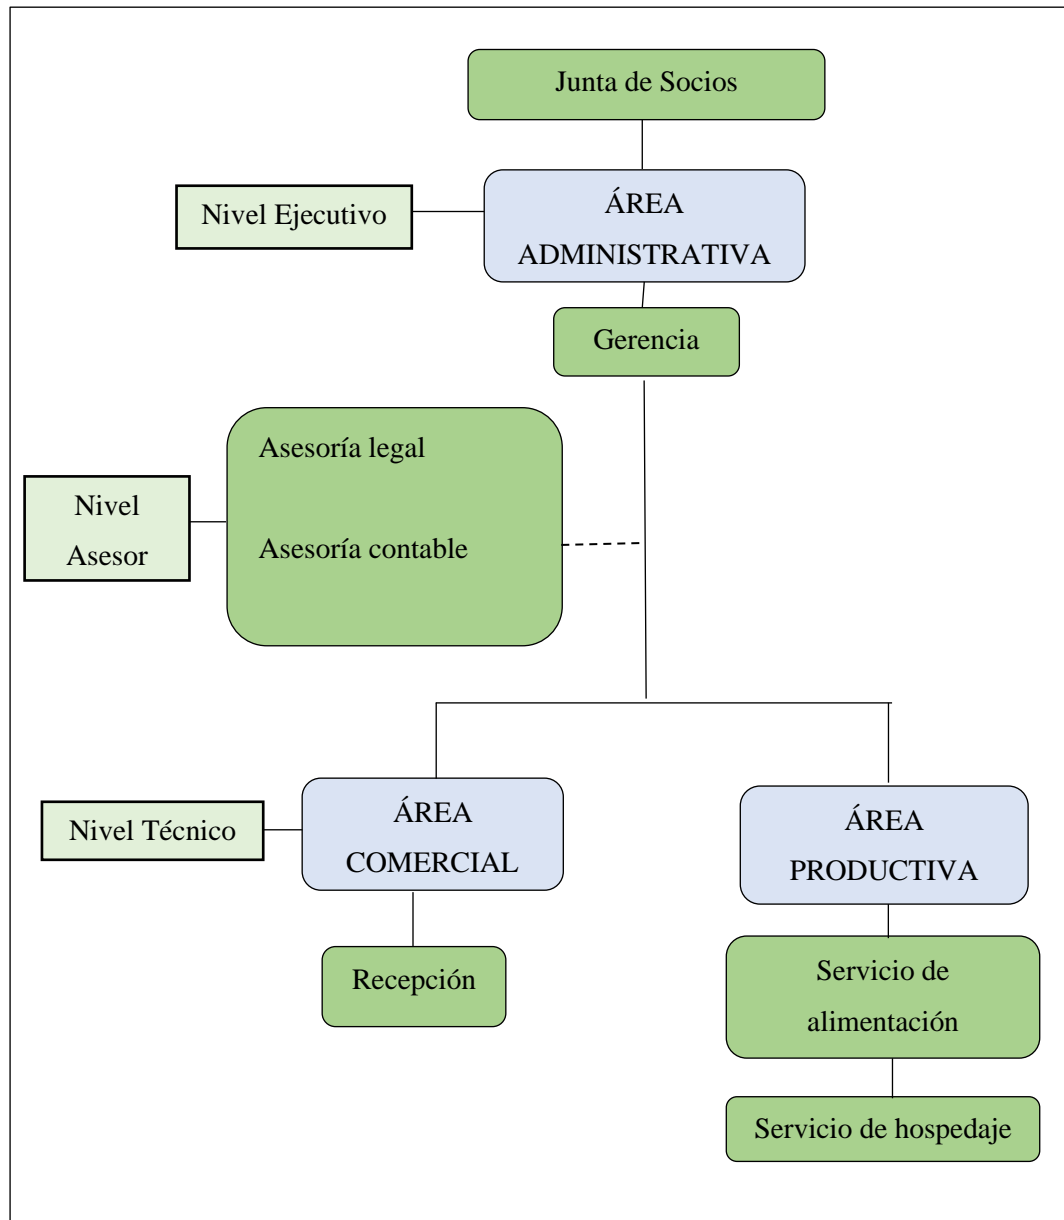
Junta de Socios

Nivel Ejecutivo

ÁREA ADMINISTRATIVA

Gerencia

Nivel Asesor

Asesoría legal

Asesoría contable

Nivel Técnico

ÁREA COMERCIAL

Recepción

ÁREA PRODUCTIVA

Servicio de alimentación

Servicio de hospedaje